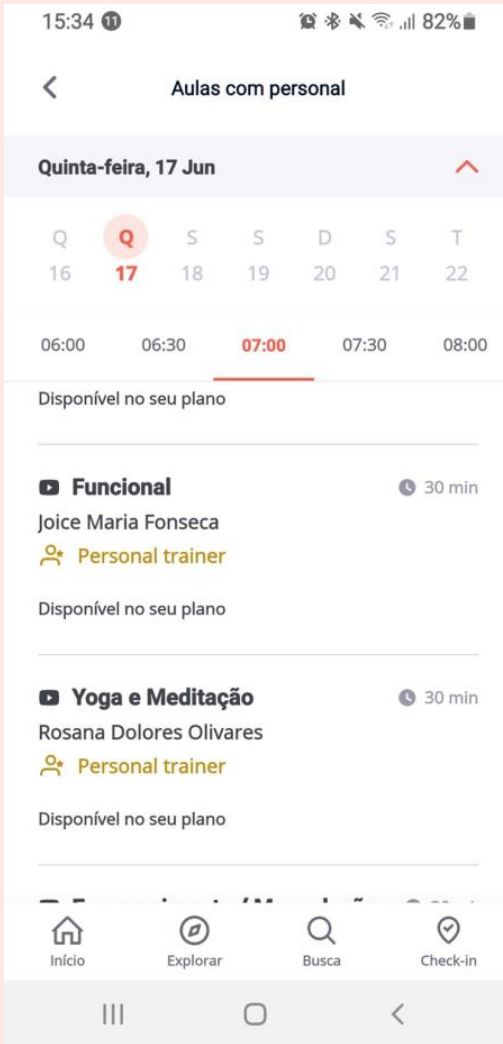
15:34 11 82%

Aulas com personal

Quinta-feira, 17 Jun

Q 16
Q 17
S 18
S 19
D 20
S 21
T 22

06:00 06:30 07:00 07:30 08:00

Disponível no seu plano

Funcional 30 min
Joice Maria Fonseca
Personal trainer

Disponível no seu plano

Yoga e Meditação 30 min
Rosana Dolores Olivares
Personal trainer

Disponível no seu plano

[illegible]

Início Explorar Busca Check-in